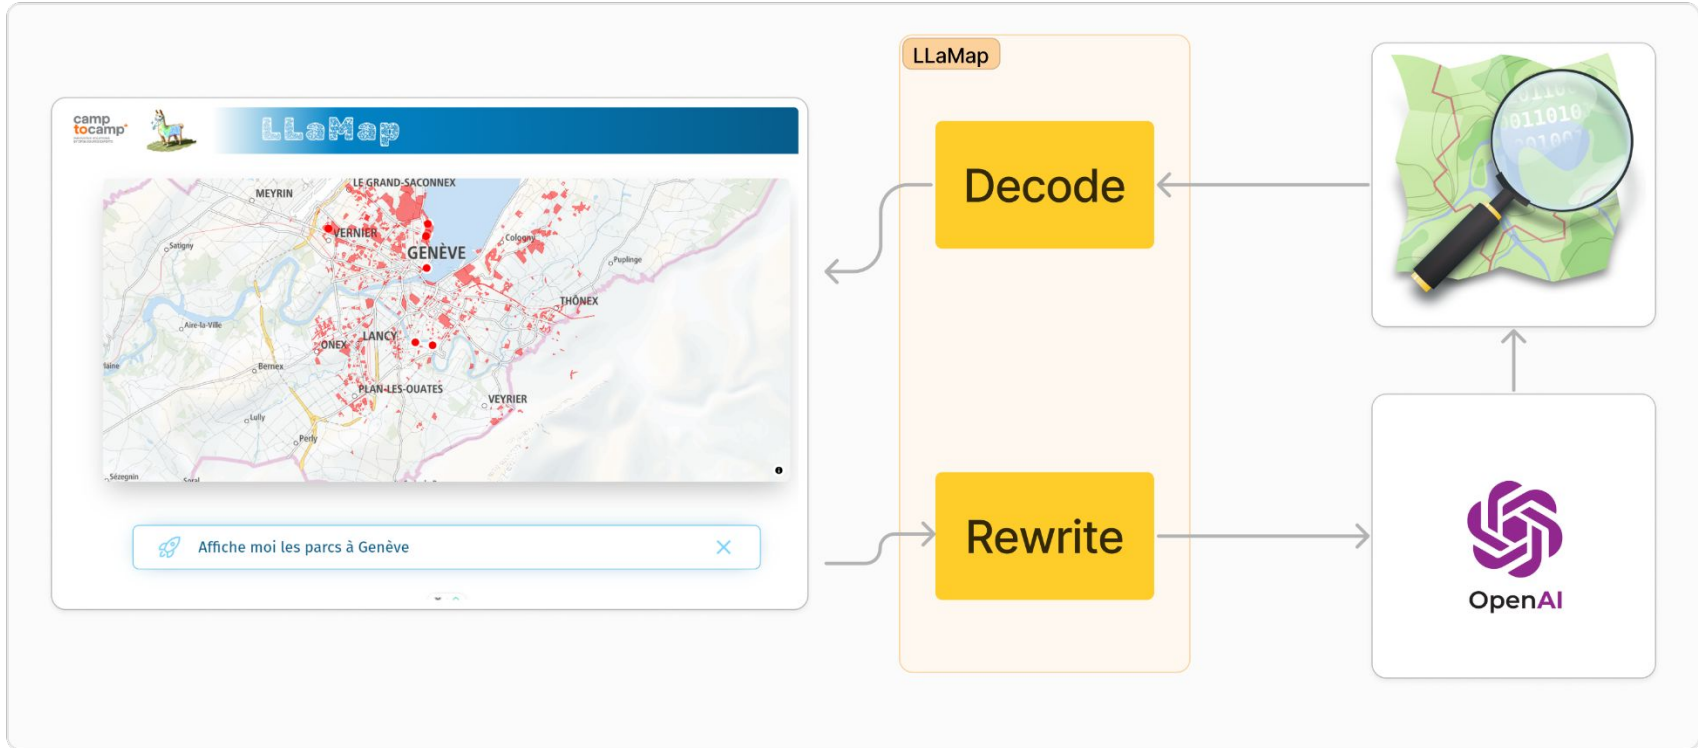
camp tocamp

LLaMap

LE GRAND-SACONNEX
MEYRIN
VERNIER
GENÈVE
Satigny
Cologny
Puplinge
THÔNEX
Aire-la-Ville
LANCY
ONEX
Bernex
PLAN-LES-OUATES
VEYRIER
Lully
Perly
Sézegnin
Soral

Affiche moi les parcs à Genève

LLaMap

Decode

Rewrite

011010

OpenAI